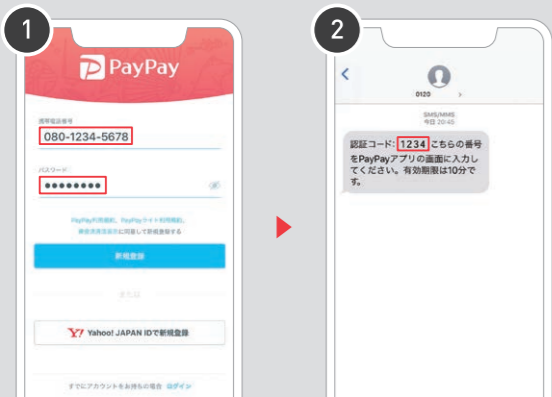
1

PayPay

携帯電話番号
080-1234-5678

パスワード
••••••••

PayPay利用規約、PayPayライト利用規約、
資金決済法表示に同意して新規登録する

新規登録

または

Y! Yahoo! JAPAN IDで新規登録

すでにアカウントをお持ちの場合 ログイン

2

<

0120 >

SMS/MMS
今日 20:45

認証コード：1234 こちらの番号をPayPayアプリの画面に入力してください。有効期限は10分です。